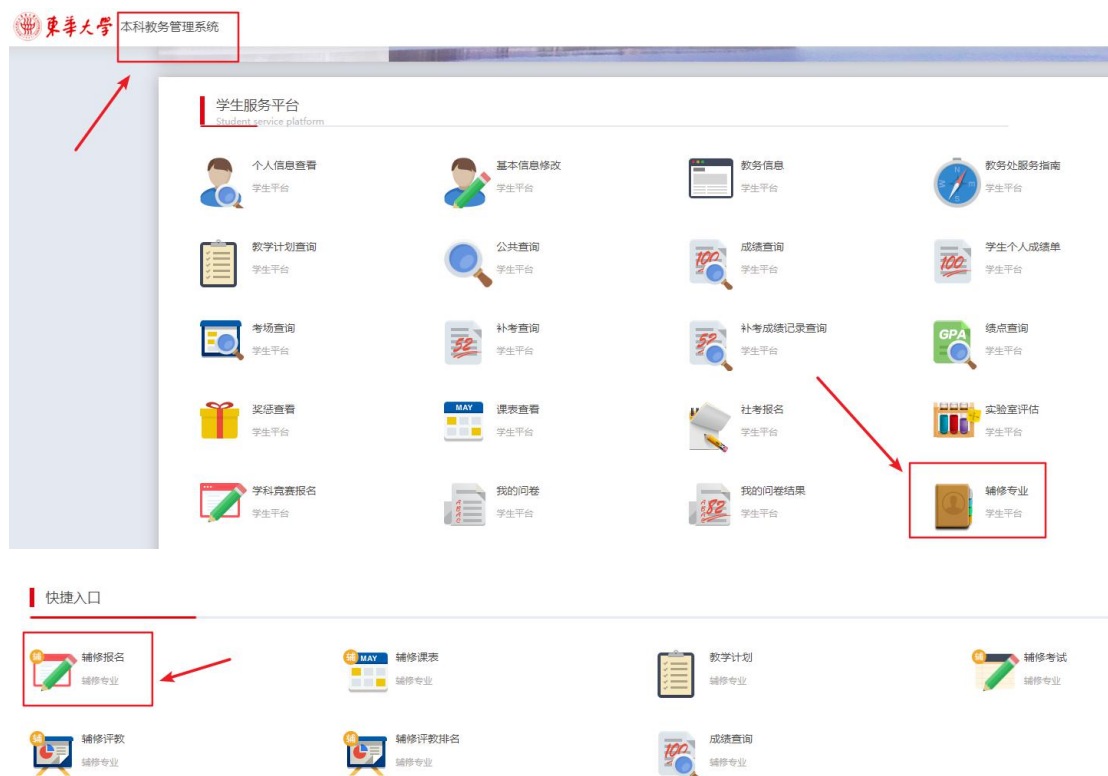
東華大學 本科教务管理系统

学生服务平台
Student service platform

个人信息查看
学生平台

基本信息修改
学生平台

教务信息
学生平台

教务处服务指南
学生平台

教学计划查询
学生平台

公共查询
学生平台

成绩查询
学生平台

学生个人成绩单
学生平台

考场查询
学生平台

补考查询
学生平台

补考成绩记录查询
学生平台

绩点查询
学生平台

奖惩查看
学生平台

课表查看
学生平台

社考报名
学生平台

实验室评估
学生平台

学科竞赛报名
学生平台

我的问卷
学生平台

我的问卷结果
学生平台

辅修专业
学生平台

快捷入口

辅修报名
辅修专业

辅修课表
辅修专业

教学计划
辅修专业

辅修考试
辅修专业

辅修评教
辅修专业

辅修评教排名
辅修专业

成绩查询
辅修专业